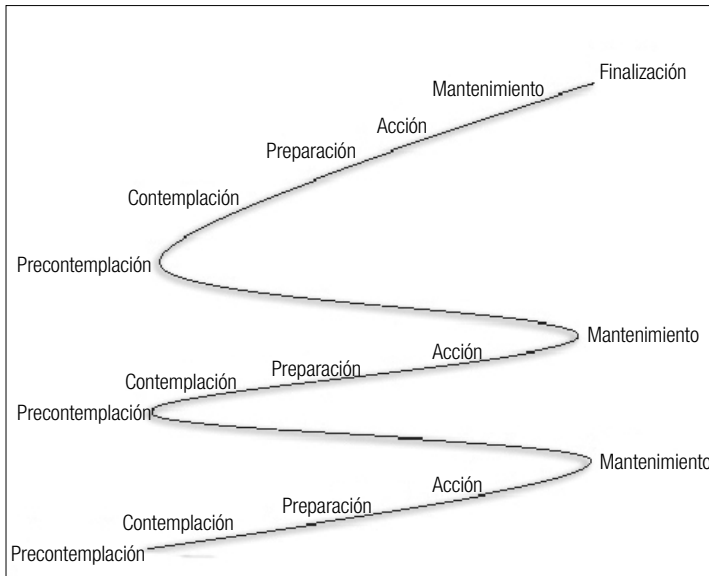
Finalización
Mantenimiento
Acción
Preparación
Contemplación
Precontemplación
Mantenimiento
Acción
Preparación
Contemplación
Precontemplación
Mantenimiento
Acción
Preparación
Contemplación
Precontemplación